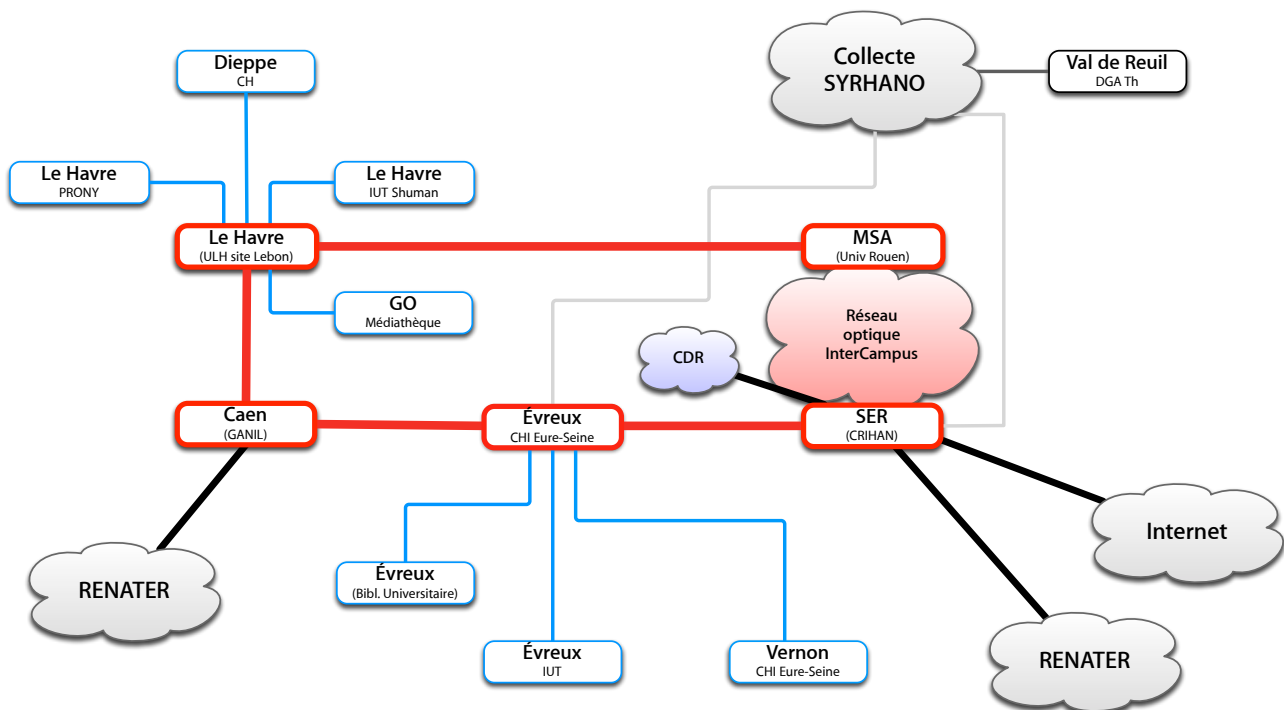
Dieppe
CH

Collecte SYRHANO

Val de Reuil
DGA Th

Le Havre
PRONY

Le Havre
IUT Shuman

Le Havre
(ULH site Lebon)

MSA
(Univ Rouen)

GO
Médiathèque

Réseau optique InterCampus

CDR

Caen
(GANIL)

Évreux
CHI Eure-Seine

SER
(CRIHAN)

Internet

RENATER

Évreux
(Bibl. Universitaire)

Évreux
IUT

Vernon
CHI Eure-Seine

RENATER